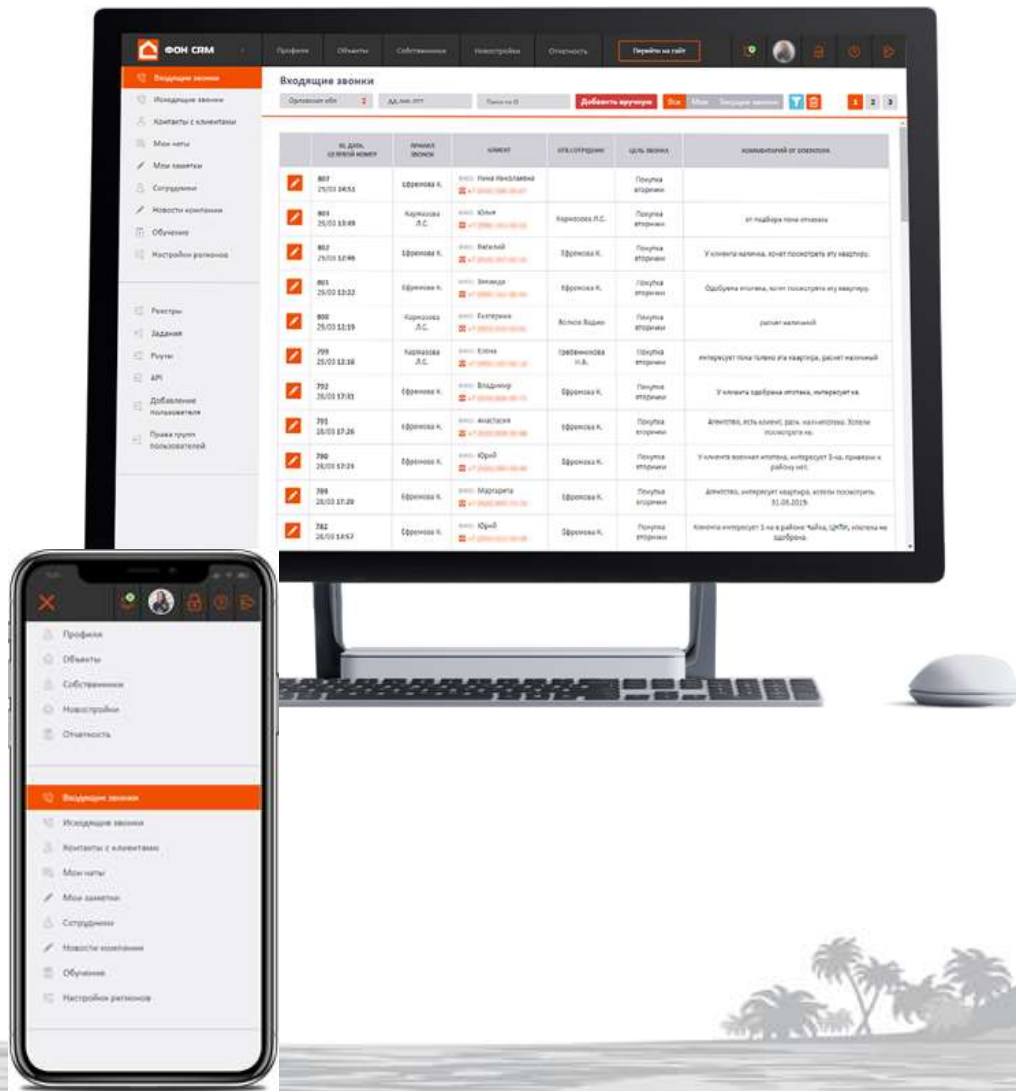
ФОН CRM

Профиль Объекты Собственники Новостройки Отчетность Перейти на сайт

Входящие звонки
Исходящие звонки
Контакты с клиентами
Мои чаты
Мои заметки
Сотрудники
Новости компании
Обучение
Настройки регионов

Реестры
Задания
Роуты
API
Добавление пользователя
Права групп пользователей

Входящие звонки

Добавить вручную Все Мои Звонящие звонки 1 2 3

| | ID, ДАТА, ЗВОНОК | ПРИНЯЛ ЗВОНОК | КЛИЕНТ | ОТВ.СОТРУДНИК | ЦЕЛЬ ЗВОНКА | КОММЕНТАРИЙ ОТ ОПЕРАТОРА |
|---|---|---|---|---|---|---|
| | 807 25/03 14:51 | Ефремова К. | Нина Николаевна | | Покупка вторички | |
| | 803 25/03 13:49 | Кармазова Л.С. | Юлия | Кармазова Л.С. | Покупка вторички | от подбора пока отказ |
| | 802 25/03 12:46 | Ефремова К. | Виталий | Ефремова К. | Покупка вторички | У клиента наличка, хочет посмотреть эту квартиру. |
| | 801 25/03 12:22 | Ефремова К. | Зинаида | Ефремова К. | Покупка вторички | Одобрена ипотека, хочет посмотреть эту квартиру. |
| | 800 25/03 12:15 | Кармазова Л.С. | Екатерина | Волков Вадим | Покупка вторички | расчет наличкой |
| | 799 25/03 12:10 | Кармазова Л.С. | Елена | Гребенникова Н.В. | Покупка вторички | интересует пока только эта квартира, расчет наличкой |
| | 792 26/03 17:31 | Ефремова К. | Владимир | Ефремова К. | Покупка вторички | У клиента одобрена ипотека, интересует кв. |
| | 791 26/03 17:26 | Ефремова К. | Анастасия | Ефремова К. | Покупка вторички | Агентство, есть клиент, расч. наличкой. Хотели посмотреть кв. |
| | 790 26/03 17:23 | Ефремова К. | Юрий | Ефремова К. | Покупка вторички | У клиента военная ипотека, интересует 3-ка, привязки к району нет. |
| | 789 26/03 17:20 | Ефремова К. | Маргарита | Ефремова К. | Покупка вторички | Агентство, интересует квартира, хотели посмотреть 31.03.2019. |
| | 782 26/03 14:57 | Ефремова К. | Юрий | Ефремова К. | Покупка вторички | Клиента интересует 1-ка в районе Чайка, ЦМТИ, ипотека не одобрена. |

Профиль
Объекты
Собственники
Новостройки
Отчетность

Входящие звонки
Исходящие звонки
Контакты с клиентами
Мои чаты
Мои заметки
Сотрудники
Новости компании
Обучение
Настройки регионов